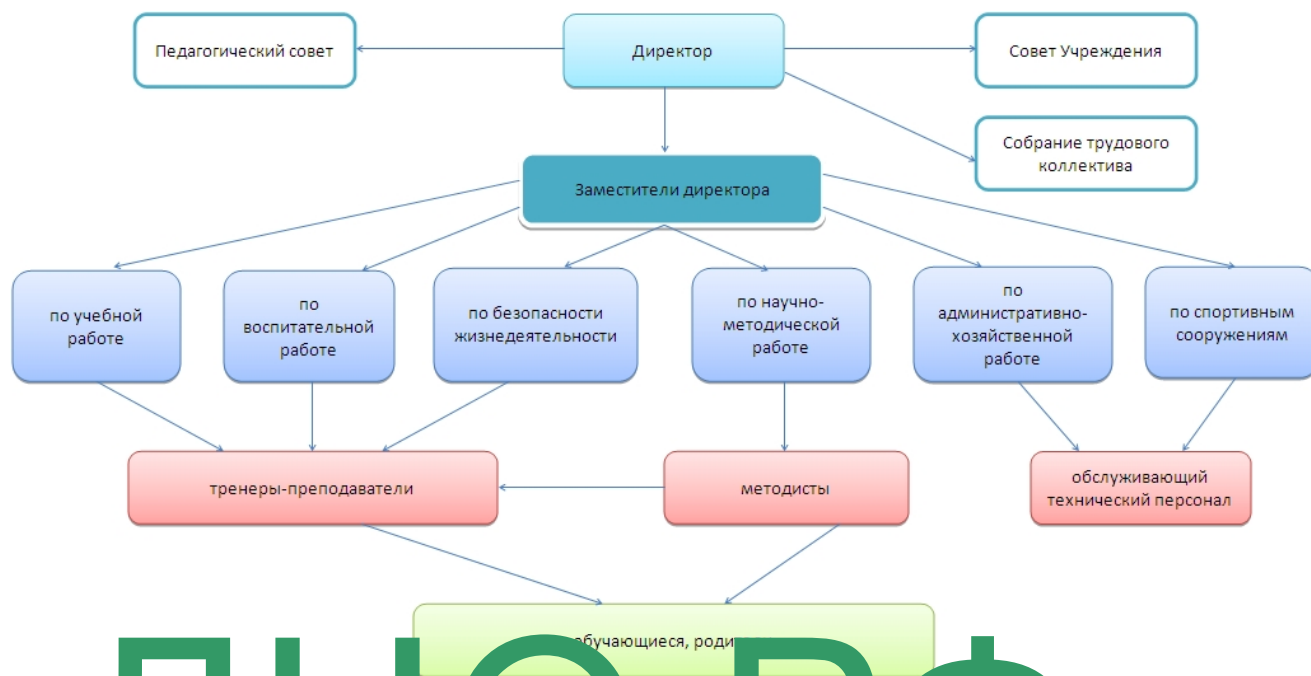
Педагогический совет

Директор

Совет Учреждения

Собрание трудового коллектива

Заместители директора

по учебной работе

по воспитательной работе

по безопасности жизнедеятельности

по научно-методической работе

по административно-хозяйственной работе

по спортивным сооружениям

тренеры-преподаватели

методисты

обслуживающий технический персонал

обучающиеся, роди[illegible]